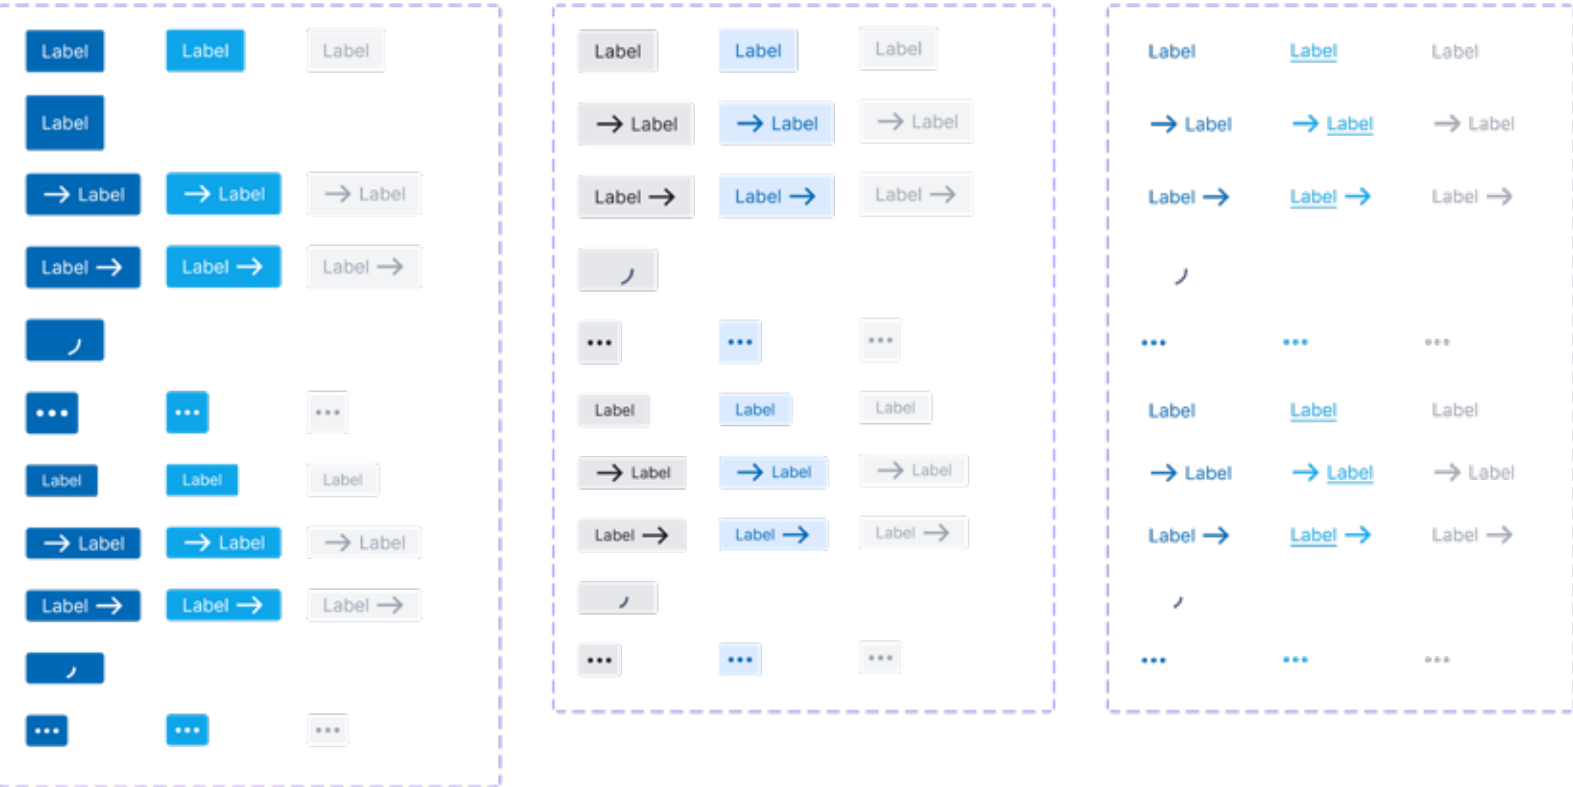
Label Label Label
Label
→ Label → Label → Label
Label → Label → Label →
...
Label Label Label
→ Label → Label → Label
Label → Label → Label →
...

Label Label Label
→ Label → Label → Label
Label → Label → Label →
...
Label Label Label
→ Label → Label → Label
Label → Label → Label →
...

Label Label Label
→ Label → Label → Label
Label → Label → Label →
...
Label Label Label
→ Label → Label → Label
Label → Label → Label →
...